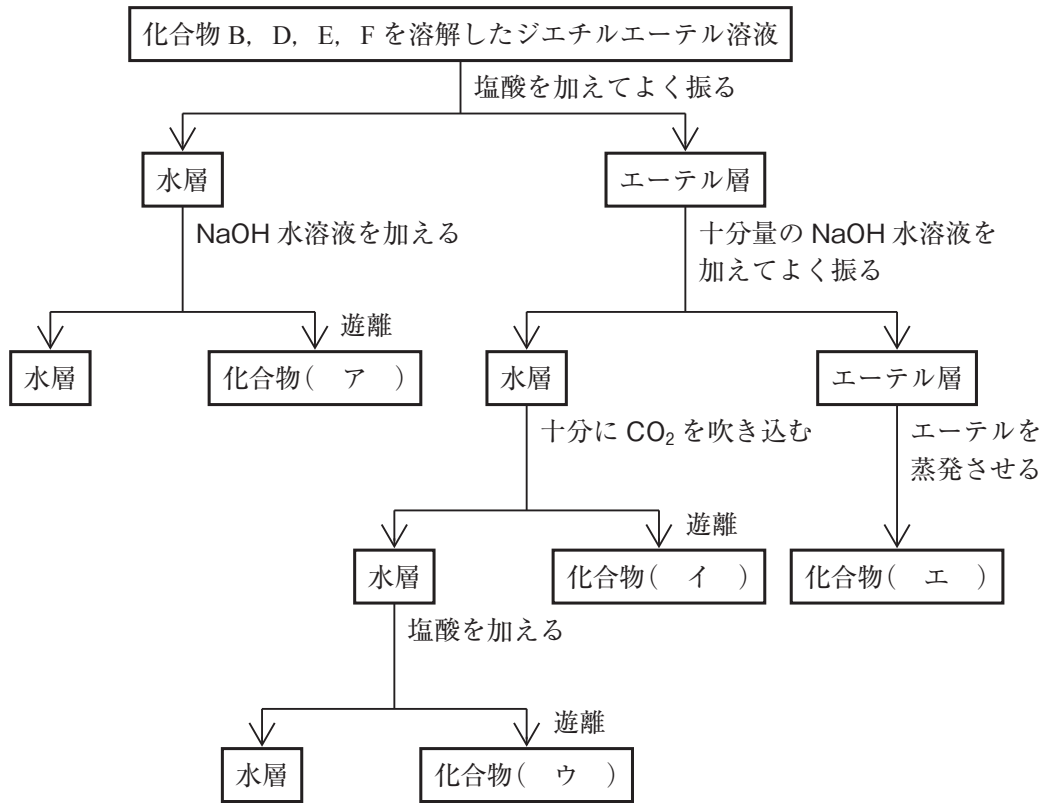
化合物 B，D，E，F を溶解したジエチルエーテル溶液

塩酸を加えてよく振る

水層

NaOH 水溶液を加える

水層

遊離

化合物（　ア　）

エーテル層

十分量の NaOH 水溶液を加えてよく振る

水層

十分に $CO_2$ を吹き込む

水層

塩酸を加える

水層

遊離

化合物（　ウ　）

遊離

化合物（　イ　）

エーテル層

エーテルを蒸発させる

化合物（　エ　）